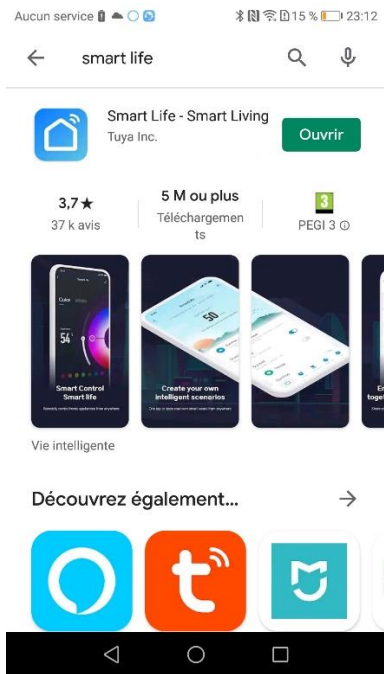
Aucun service 15 % 23:12

smart life

Smart Life - Smart Living
Tuya Inc.

Ouvrir

3,7 ★
37 k avis

5 M ou plus
Téléchargements

3
PEGI 3 ⓘ

Smart Control
Smart life

Create your own
intelligent scenarios

50

Vie intelligente

Découvrez également...